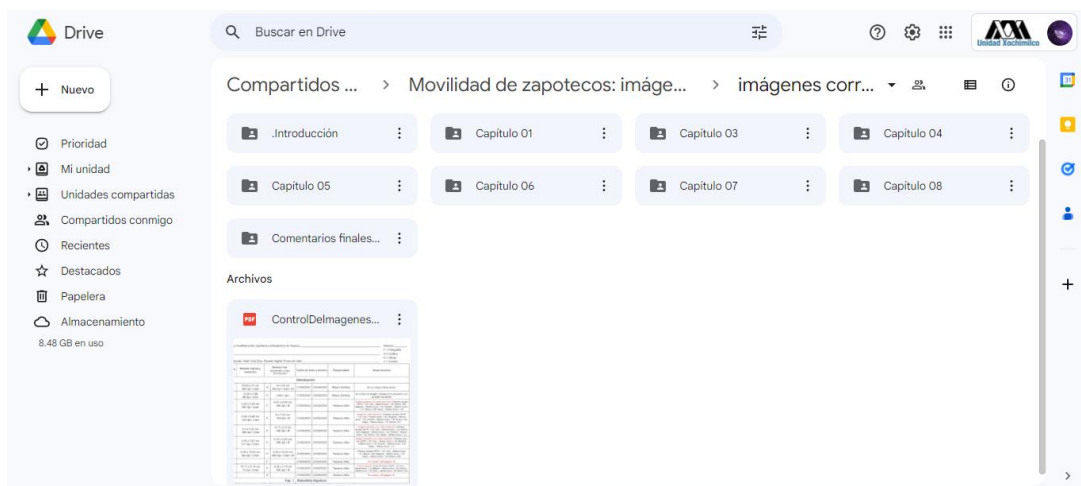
Drive

Buscar en Drive

Unidad Xochimilco

Nuevo

Prioridad
Mi unidad
Unidades compartidas
Compartidos conmigo
Recientes
Destacados
Papelera
Almacenamiento
8.48 GB en uso

Compartidos ... > Movilidad de zapotecos: imáge... > imágenes corr...

.Introducción
Capítulo 01
Capítulo 03
Capítulo 04
Capítulo 05
Capítulo 06
Capítulo 07
Capítulo 08
Comentarios finales...

Archivos

ControlDeImagenes...

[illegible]